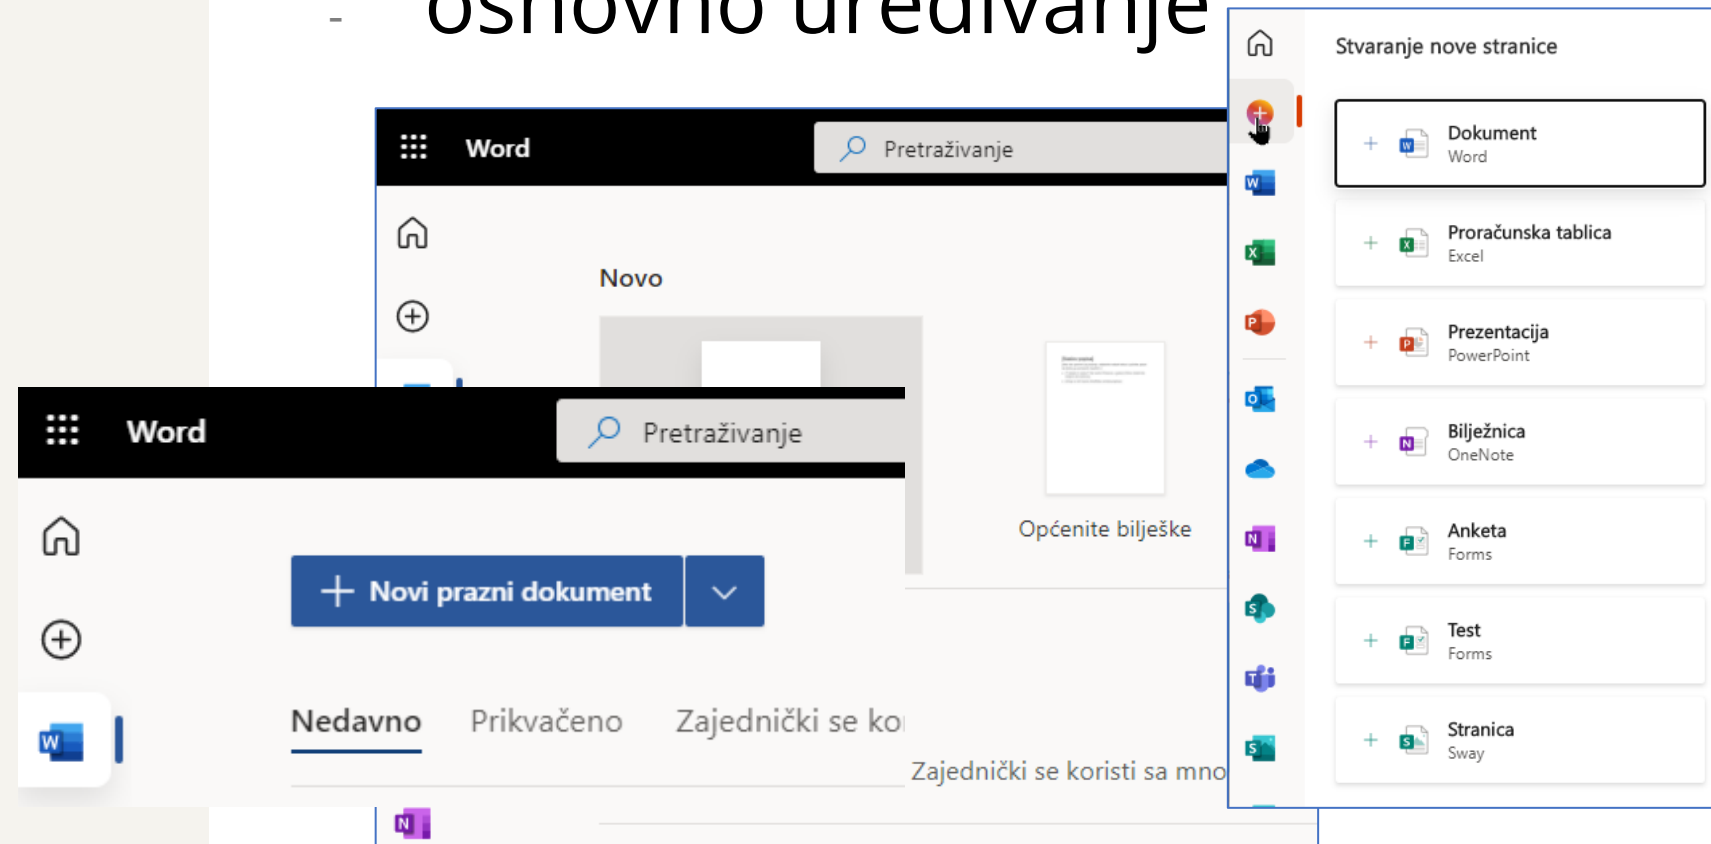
- osnovno uređivanje

Word
Pretraživanje
Novo
Općenite bilješke
Zajednički se koristi sa mno

Word
Pretraživanje
Novi prazni dokument
Nedavno
Prikvačeno
Zajednički se ko

Stvaranje nove stranice
Dokument
Word
Proračunska tablica
Excel
Prezentacija
PowerPoint
Bilježnica
OneNote
Anketa
Forms
Test
Forms
Stranica
Sway